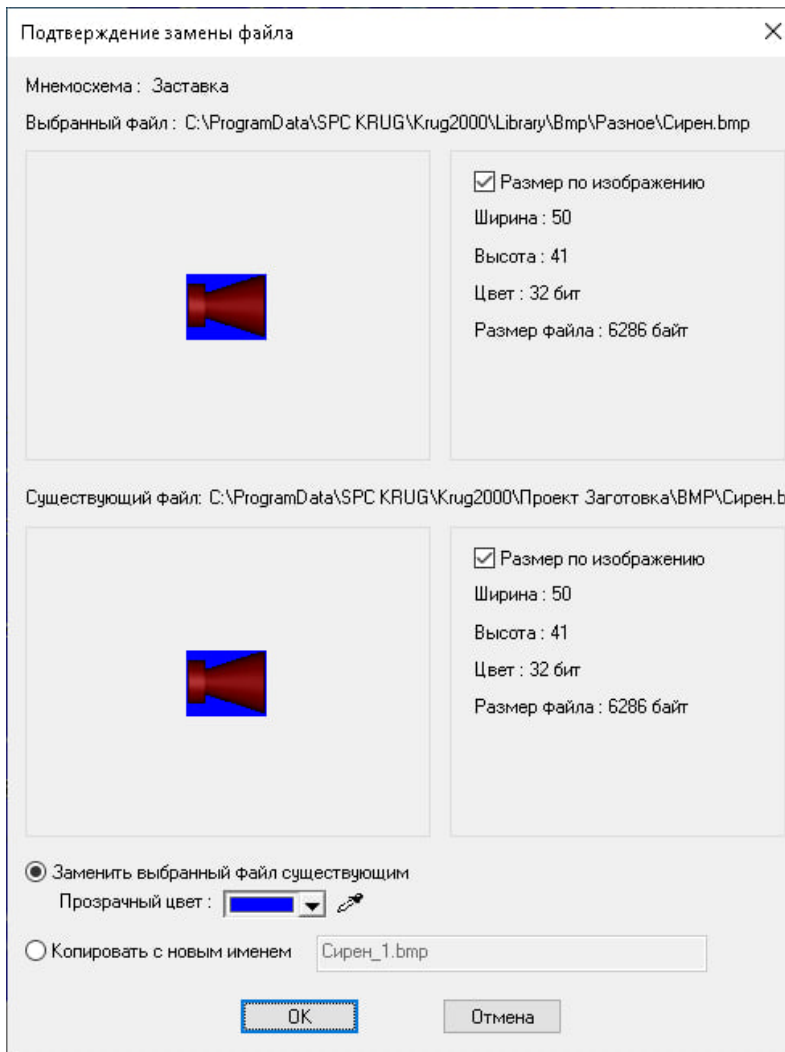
Подтверждение замены файла

Мнемосхема : Заставка

Выбранный файл : C:\ProgramData\SPC KRUG\Krug2000\Library\Bmp\Разное\Сирен.bmp

Размер по изображению

Ширина : 50

Высота : 41

Цвет : 32 бит

Размер файла : 6286 байт

Существующий файл: C:\ProgramData\SPC KRUG\Krug2000\Проект Заготовка\BMP\Сирен.b

Размер по изображению

Ширина : 50

Высота : 41

Цвет : 32 бит

Размер файла : 6286 байт

Заменить выбранный файл существующим

Прозрачный цвет :

Копировать с новым именем Сирен_1.bmp

OK Отмена